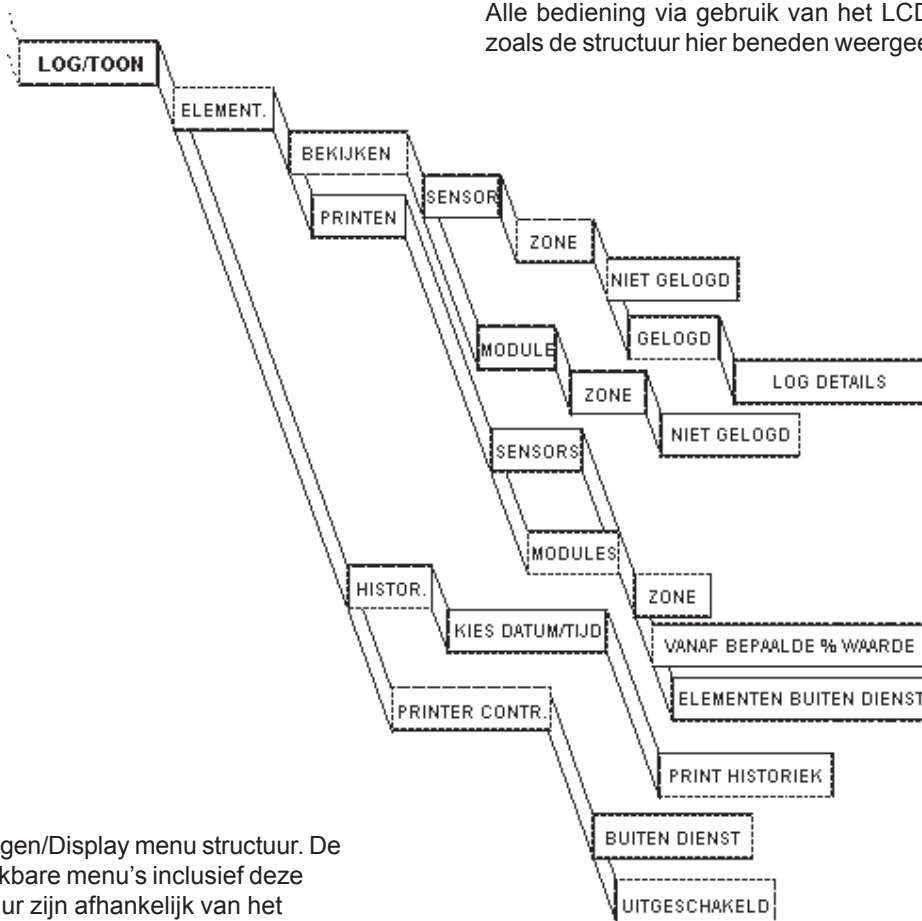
Alle bediening via gebruik van het LCD
zoals de structuur hier beneden weergee

LOG/TOON

ELEMENT.

BEKIJKEN

PRINTEN

SENSOR

ZONE

NIET GELOGD

GELOGD

LOG DETAILS

MODULE

ZONE

NIET GELOGD

SENSORS

MODULES

ZONE

VANAF BEPAALDE % WAARDE

ELEMENTEN BUITEN DIENST

HISTOR.

KIES DATUM/TIJD

PRINT HISTORIEK

PRINTER CONTR.

BUITEN DIENST

UITGESCHAKELD

gen/Display menu structuur. De
kbare menu's inclusief deze
ur zijn afhankelijk van het